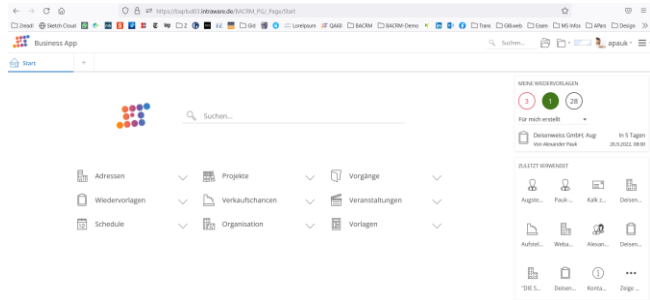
https://bapku03.intrexx.de/BACRM_PG/_Page/Start

2read Sketch Cloud 2 Lorem ipsum QAIII BACRM BACRM-Demo Trans GIB web Essen MS MOs APes Design

Business App

Suchen... apauk

Start +

Suchen...

Adressen
Projekte
Vorgänge
Wiedervorlagen
Verkaufschancen
Veranstaltungen
Schedule
Organisation
Vorlagen

MEINE WIEDERVORLAGEN

3 1 28

Für mich erstellt

Deisenwelss GmbH; Aug In 5 Tagen
Von Alexander Pauk 26.9.2022, 08:00

ZULETZT VERWENDET

Auguste... Pauk-... Kalk z... Deisen...

Aufstel... Weba... Alexan... Deisen...

"DIE S... Deisen... Konta... Zeige ...